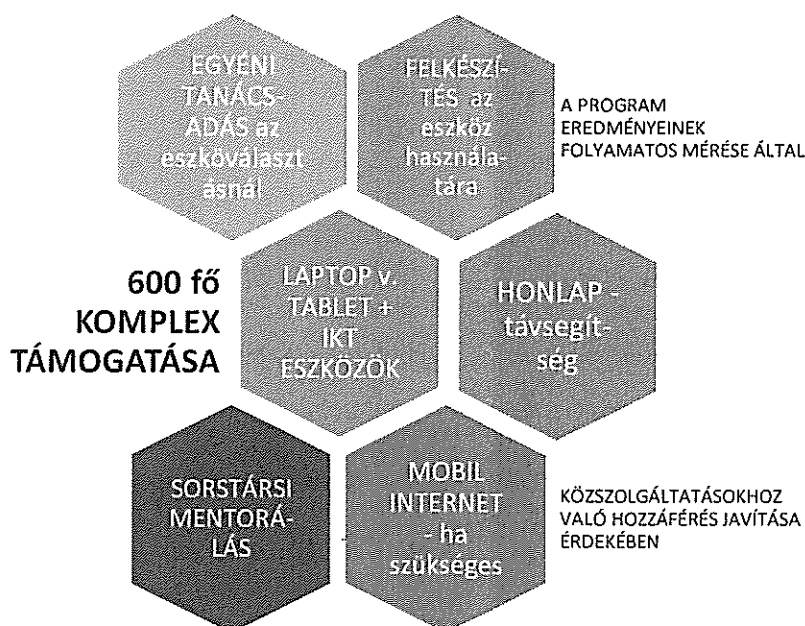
EGYÉNI TANÁCSADÁS az eszközválasztásnál

FELKÉSZÍTÉS az eszköz használatára

A PROGRAM EREDMÉNYEINEK FOLYAMATOS MÉRÉSE ÁLTAL

600 fő KOMPLEX TÁMOGATÁSA

LAPTOP v. TABLET + IKT ESZKÖZÖK

HONLAP - távsegítség

SORSTÁRSI MENTORÁLÁS

MOBIL INTERNET - ha szükséges

KÖZSZOLGÁLTATÁSOKHOZ VALÓ HOZZÁFÉRÉS JAVÍTÁSA ÉRDEKÉBEN